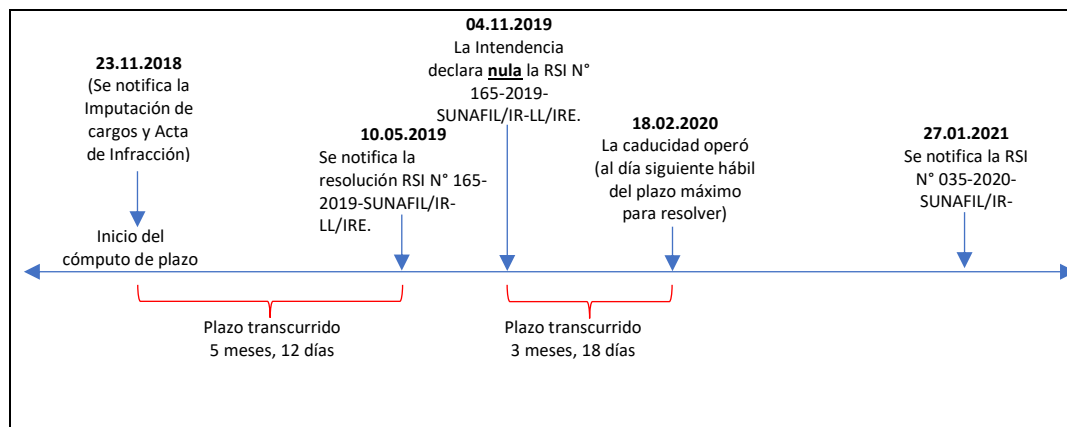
04.11.2019
La Intendencia declara nula la RSI N° 165-2019-SUNAFIL/IR-LL/IRE.

23.11.2018
(Se notifica la Imputación de cargos y Acta de Infracción)

Inicio del cómputo de plazo

10.05.2019
Se notifica la resolución RSI N° 165-2019-SUNAFIL/IR-LL/IRE.

18.02.2020
La caducidad operó (al día siguiente hábil del plazo máximo para resolver)

27.01.2021
Se notifica la RSI N° 035-2020-SUNAFIL/IR-

Plazo transcurrido
5 meses, 12 días

Plazo transcurrido
3 meses, 18 días